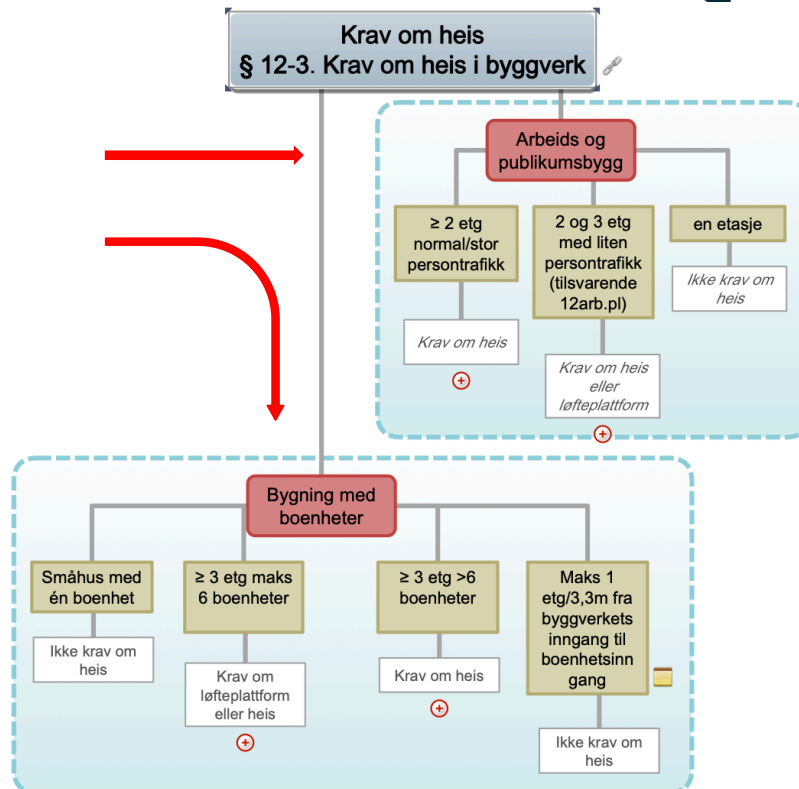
Krav om heis
§ 12-3. Krav om heis i byggverk

Arbeids og publikumsbygg

≥ 2 etg normal/stor persontrafikk

Krav om heis

2 og 3 etg med liten persontrafikk (tilsvarende 12arb.pl)

Krav om heis eller løfteplattform

en etasje

Ikke krav om heis

Bygning med boenheter

Småhus med én boenhet

Ikke krav om heis

≥ 3 etg maks 6 boenheter

Krav om løfteplattform eller heis

≥ 3 etg >6 boenheter

Krav om heis

Maks 1 etg/3,3m fra byggverkets inngang til boenhetsinngang

Ikke krav om heis